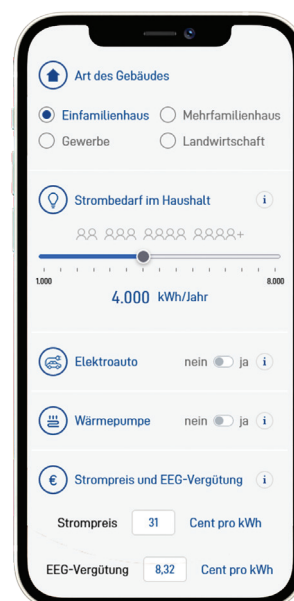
Art des Gebäudes

Einfamilienhaus
Mehrfamilienhaus
Gewerbe
Landwirtschaft

Strombedarf im Haushalt
i

+

1.000
8.000

4.000 kWh/Jahr

Elektroauto
nein ja
i

Wärmepumpe
nein ja
i

€
Strompreis und EEG-Vergütung
i

Strompreis 31 Cent pro kWh

EEG-Vergütung 8,32 Cent pro kWh